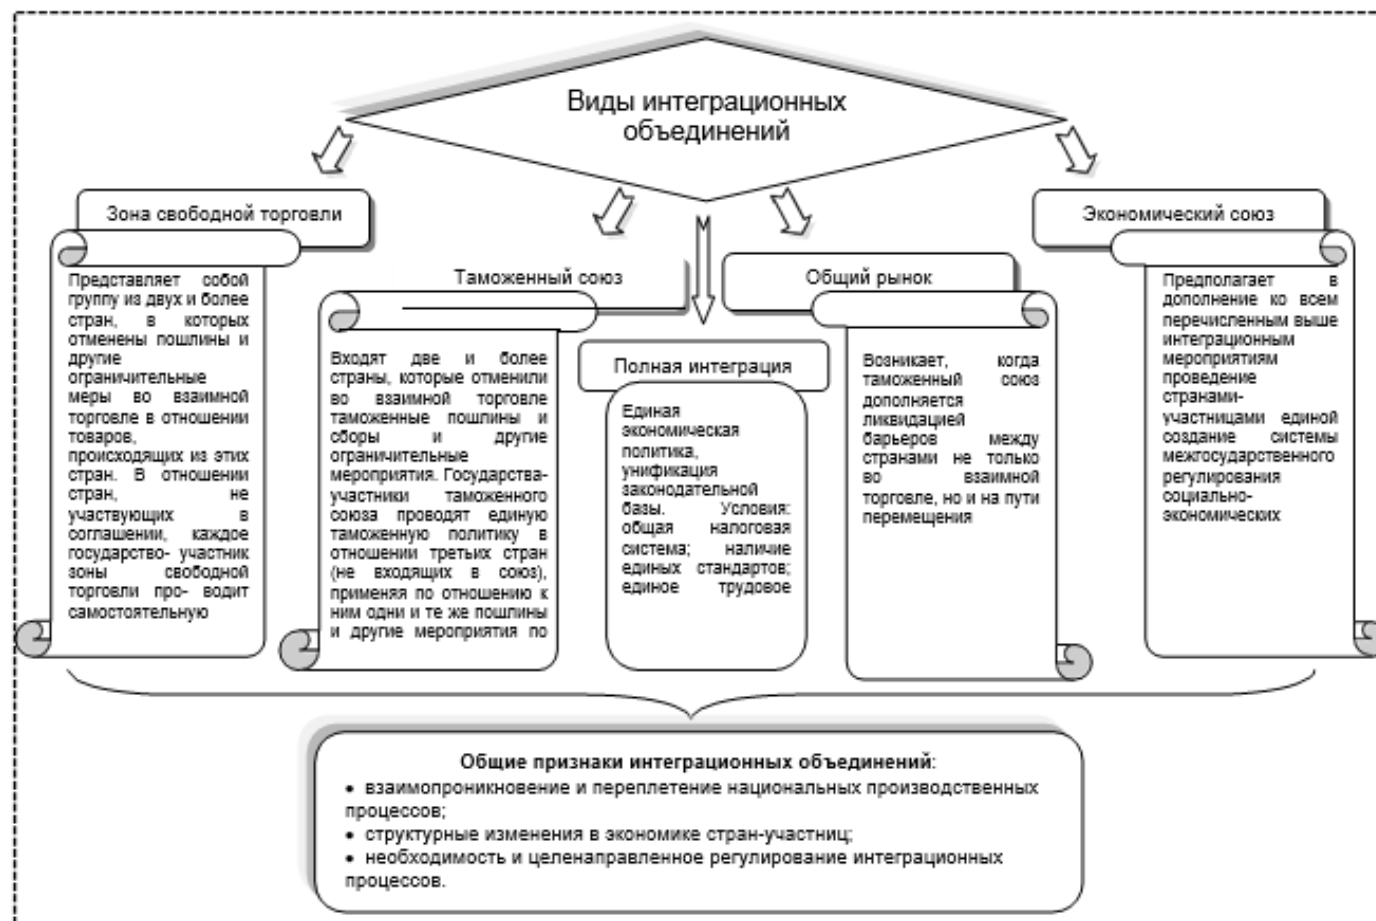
Виды интеграционных объединений

Зона свободной торговли

Представляет собой группу из двух и более стран, в которых отменены пошлины и другие ограничительные меры во взаимной торговле в отношении товаров, происходящих из этих стран. В отношении стран, не участвующих в соглашении, каждое государство- участник зоны свободной торговли про- водит самостоятельную

Таможенный союз

Входят две и более страны, которые отменили во взаимной торговле таможенные пошлины и сборы и другие ограничительные мероприятия. Государства-участники таможенного союза проводят единую таможенную политику в отношении третьих стран (не входящих в союз), применяя по отношению к ним одни и те же пошлины и другие мероприятия по

Полная интеграция

Единая экономическая политика, унификация законодательной базы. Условия: общая налоговая система; наличие единых стандартов; единое трудовое

Общий рынок

Возникает, когда таможенный союз дополняется ликвидацией барьеров между странами не только во взаимной торговле, но и на пути перемещения

Экономический союз

Предполагает в дополнение ко всем перечисленным выше интеграционным мероприятиям проведение странами-участницами единой создание системы межгосударственного регулирования социально-экономических

Общие признаки интеграционных объединений:
• взаимопроникновение и переплетение национальных производственных процессов;
• структурные изменения в экономике стран-участниц;
• необходимость и целенаправленное регулирование интеграционных процессов.